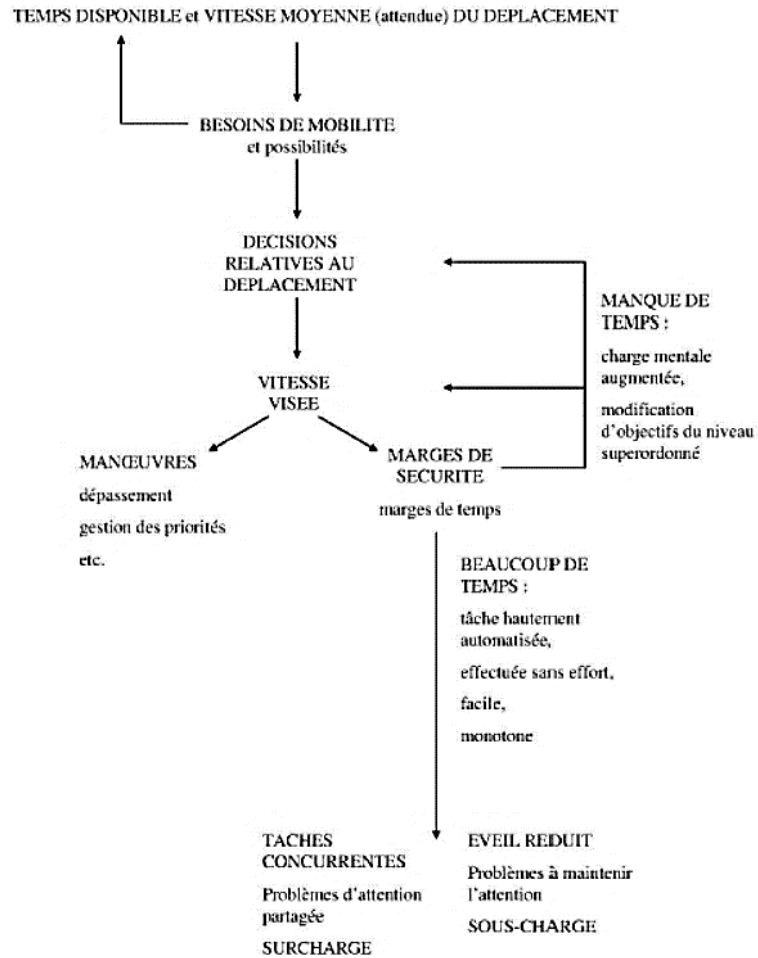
TEMPS DISPONIBLE et VITESSE MOYENNE (attendue) DU DEPLACEMENT

BESOINS DE MOBILITE
et possibilités

DECISIONS
RELATIVES AU
DEPLACEMENT

MANQUE DE
TEMPS :

charge mentale
augmentée,

modification
d'objectifs du niveau
superordonné

VITESSE
VISEE

MANŒUVRES

dépassement

gestion des priorités

etc.

MARGES DE
SECURITE

marges de temps

BEAUCOUP DE
TEMPS :

tâche hautement
automatisée,

effectuée sans effort,

facile,

monotone

TACHES
CONCURRENTES

Problèmes d'attention
partagée

SURCHARGE

EVEIL REDUIT

Problèmes à maintenir
l'attention

SOUS-CHARGE